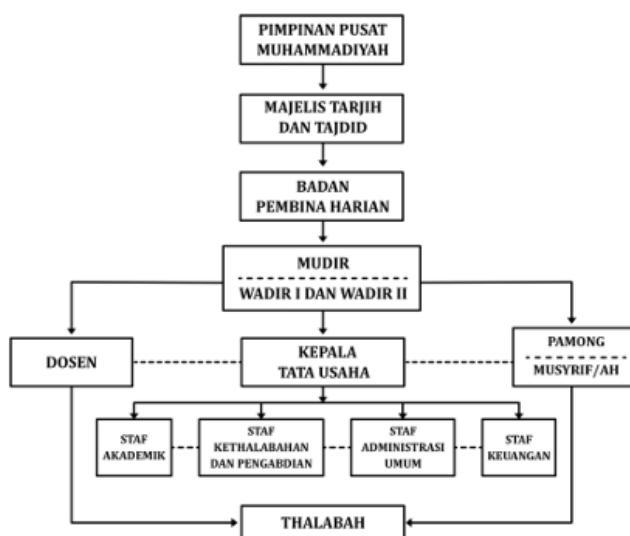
PIMPINAN PUSAT MUHAMMADIYAH

MAJELIS TARJIH DAN TAJDID

BADAN PEMBINA HARIAN

MUDIR

WADIR I DAN WADIR II

DOSEN

KEPALA TATA USAHA

PAMONG

MUSYRIF/AH

STAF AKADEMIK

STAF KETHALABAHAN DAN PENGABDIAN

STAF ADMINISTRASI UMUM

STAF KEUANGAN

THALABAH